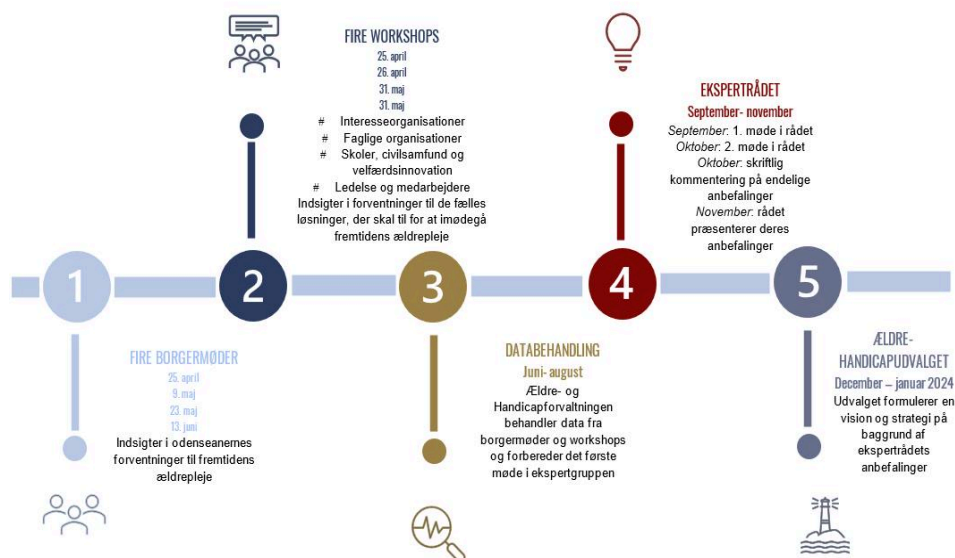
FIRE WORKSHOPS
25. april
26. april
31. maj
31. maj
# Interesseorganisationer
# Faglige organisationer
# Skoler, civilsamfund og velfærdsinnovation
# Ledelse og medarbejdere
Indsigter i forventninger til de fælles løsninger, der skal til for at imødegå fremtidens ældrepleje

EKSPERTRÅDET
September- november
September: 1. møde i rådet
Oktober: 2. møde i rådet
Oktober: skriftlig kommentering på endelige anbefalinger
November: rådet præsenterer deres anbefalinger

1

2

3

4

5

FIRE BORGERMØDER
25. april
9. maj
23. maj
13. juni
Indsigter i odenseanernes forventninger til fremtidens ældrepleje

DATABEHANDLING
Juni- august
Ældre- og Handicapforvaltningen behandler data fra borgermøder og workshops og forbereder det første møde i ekspertgruppen

ÆLDRE-HANDICAPUDVALGET
December – januar 2024
Udvalget formulerer en vision og strategi på baggrund af ekspertrådets anbefalinger